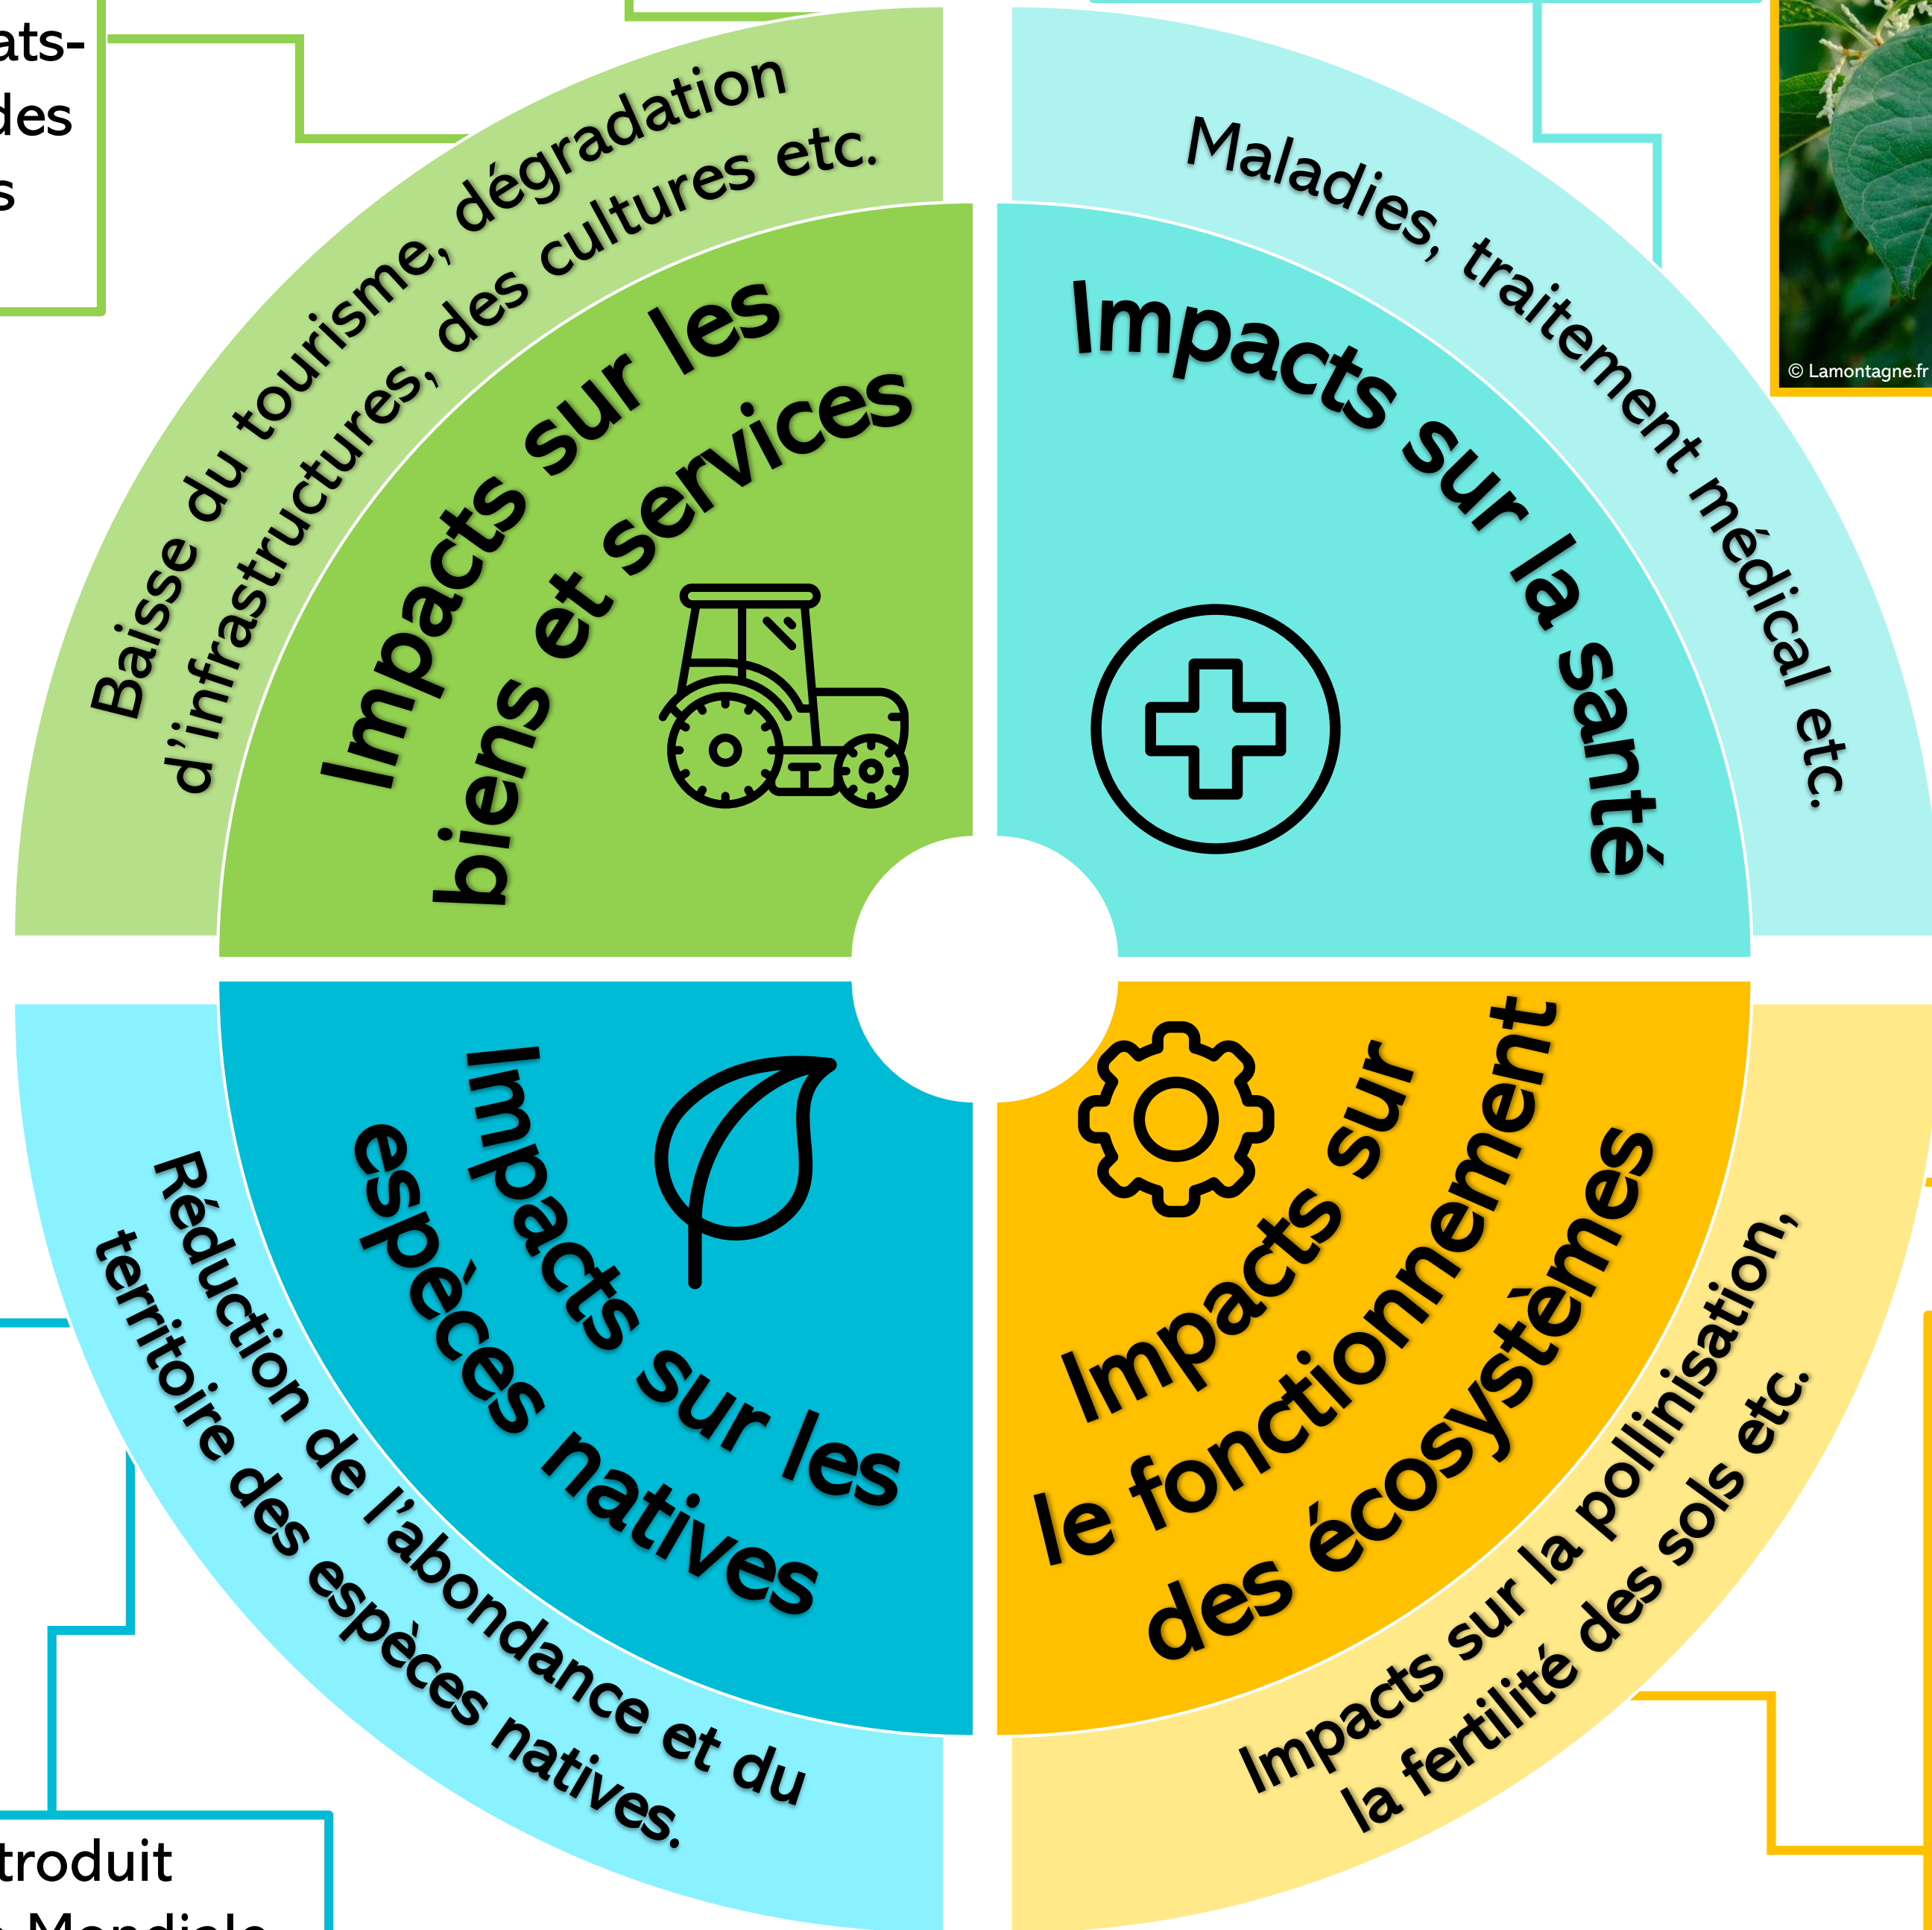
ats-
des
s

Baisse du tourisme, dégradation d'infrastructures, des cultures etc.

Impacts sur les biens et services

Maladies, traitement médical etc.

Impacts sur la santé

© Lamontagne.fr

Impacts sur les espèces natives

Réduction de l'abondance et du territoire des espèces natives.

Impacts sur le fonctionnement des écosystèmes

Impacts sur la pollinisation, la fertilité des sols etc.

troduit
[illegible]